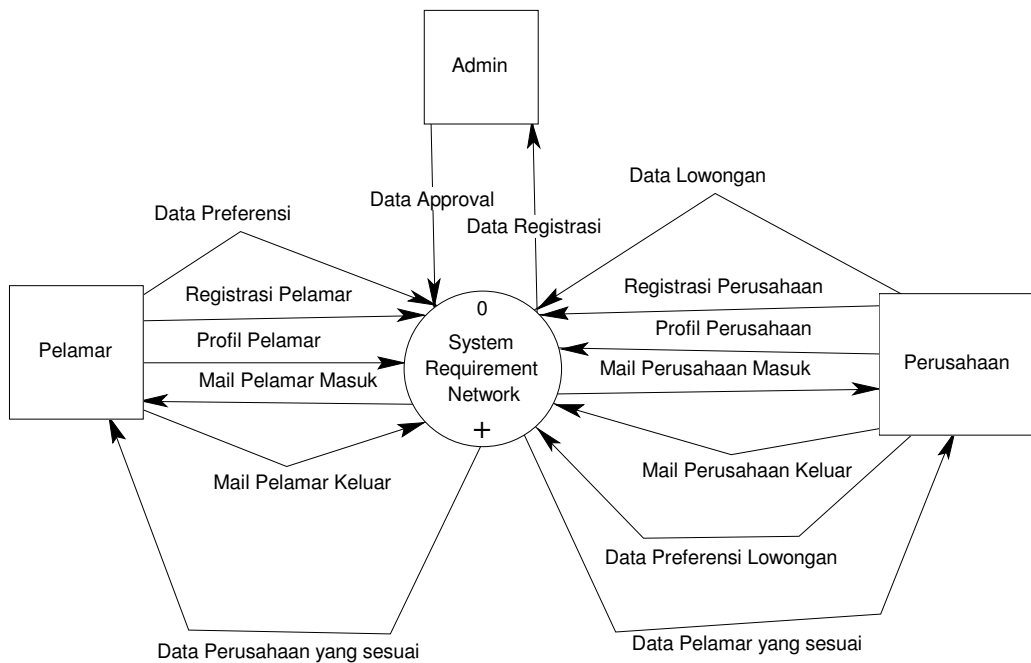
Admin

Data Approval

Data Registrasi

Data Lowongan

Data Preferensi

Registrasi Pelamar

Profil Pelamar

Mail Pelamar Masuk

Pelamar

0
System
Requirement
Network
+

Registrasi Perusahaan

Profil Perusahaan

Mail Perusahaan Masuk

Perusahaan

Mail Perusahaan Keluar

Mail Pelamar Keluar

Data Preferensi Lowongan

Data Pelamar yang sesuai

Data Perusahaan yang sesuai